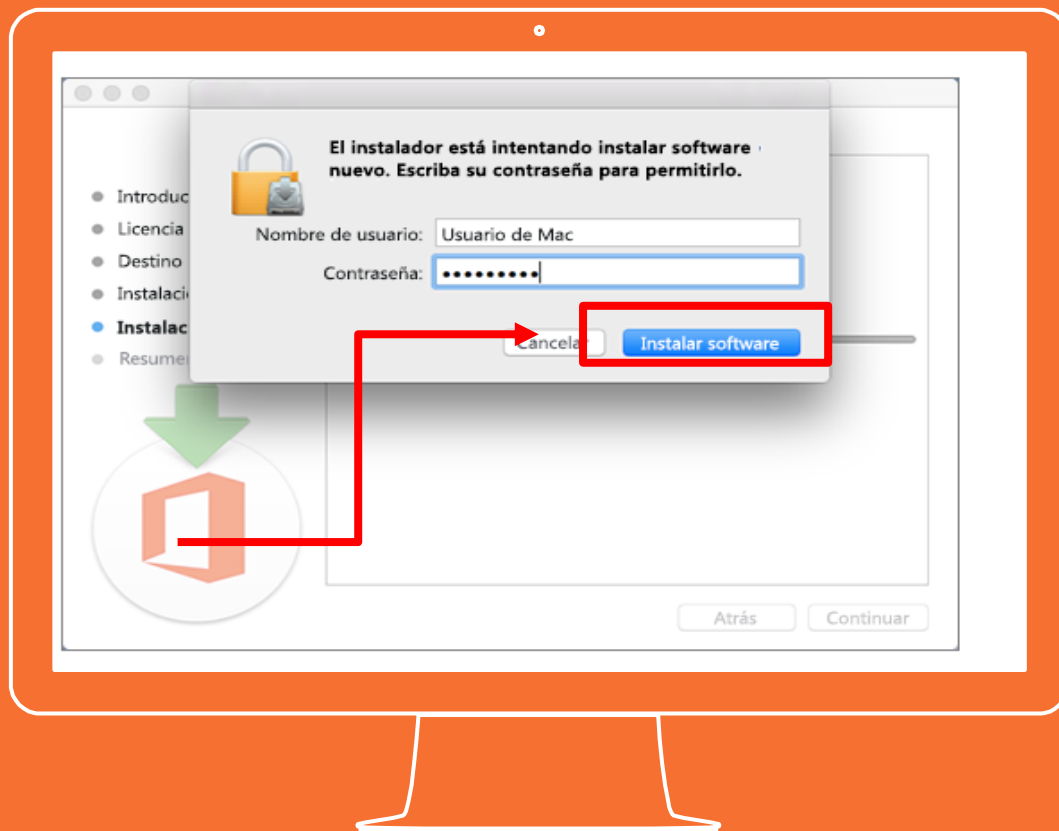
Introduc
Licencia
Destino
Instalaci
Instalac
Resumen

El instalador está intentando instalar software nuevo. Escriba su contraseña para permitirlo.

Nombre de usuario: Usuario de Mac
Contraseña: •••••••••

Cancelar
Instalar software

Atrás
Continuar